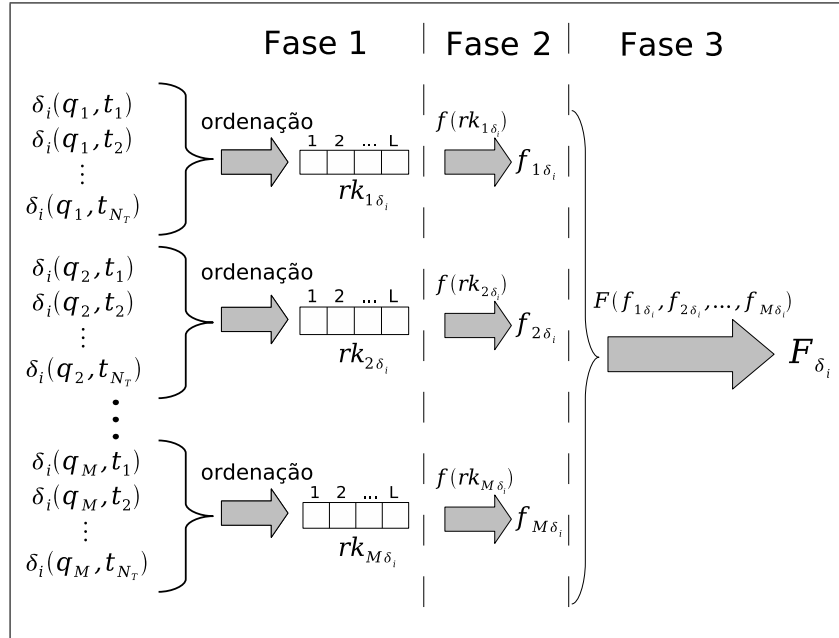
Fase 1 | Fase 2 | Fase 3

$\delta_i(q_1, t_1)$
$\delta_i(q_1, t_2)$
$\vdots$
$\delta_i(q_1, t_{N_T})$

ordenação

1 2 ... L

$rk_{1\delta_i}$

$f(rk_{1\delta_i})$

$f_{1\delta_i}$

$\delta_i(q_2, t_1)$
$\delta_i(q_2, t_2)$
$\vdots$
$\delta_i(q_2, t_{N_T})$

ordenação

1 2 ... L

$rk_{2\delta_i}$

$f(rk_{2\delta_i})$

$f_{2\delta_i}$

$F(f_{1\delta_i}, f_{2\delta_i}, \ldots, f_{M\delta_i})$

$F_{\delta_i}$

$\vdots$

$\delta_i(q_M, t_1)$
$\delta_i(q_M, t_2)$
$\vdots$
$\delta_i(q_M, t_{N_T})$

ordenação

1 2 ... L

$rk_{M\delta_i}$

$f(rk_{M\delta_i})$

$f_{M\delta_i}$